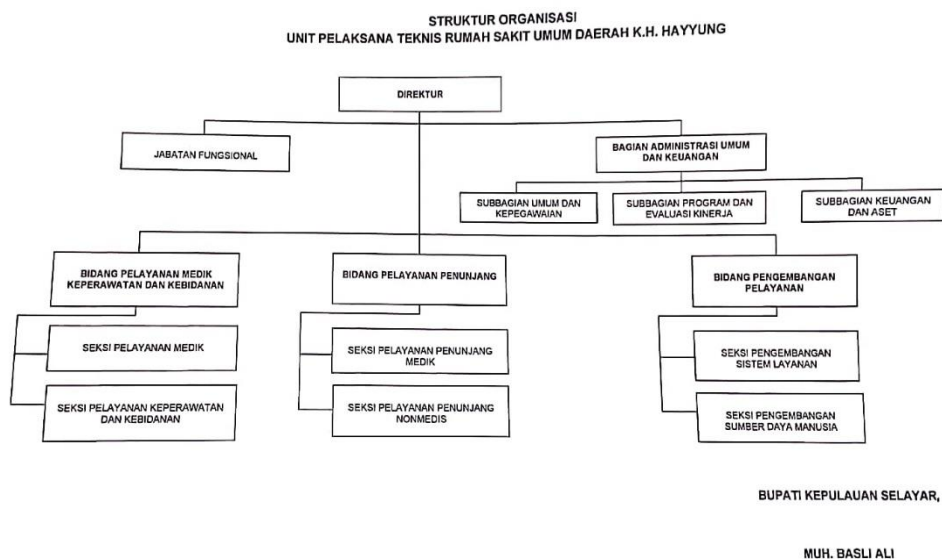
STRUKTUR ORGANISASI
UNIT PELAKSANA TEKNIS RUMAH SAKIT UMUM DAERAH K.H. HAYYUNG

DIREKTUR

JABATAN FUNGSIONAL

BAGIAN ADMINISTRASI UMUM DAN KEUANGAN

SUBBAGIAN UMUM DAN KEPEGAWAIAN

SUBBAGIAN PROGRAM DAN EVALUASI KINERJA

SUBBAGIAN KEUANGAN DAN ASET

BIDANG PELAYANAN MEDIK KEPERAWATAN DAN KEBIDANAN

SEKSI PELAYANAN MEDIK

SEKSI PELAYANAN KEPERAWATAN DAN KEBIDANAN

BIDANG PELAYANAN PENUNJANG

SEKSI PELAYANAN PENUNJANG MEDIK

SEKSI PELAYANAN PENUNJANG NONMEDIS

BIDANG PENGEMBANGAN PELAYANAN

SEKSI PENGEMBANGAN SISTEM LAYANAN

SEKSI PENGEMBANGAN SUMBER DAYA MANUSIA

BUPATI KEPULAUAN SELAYAR,

MUH. BASLI ALI